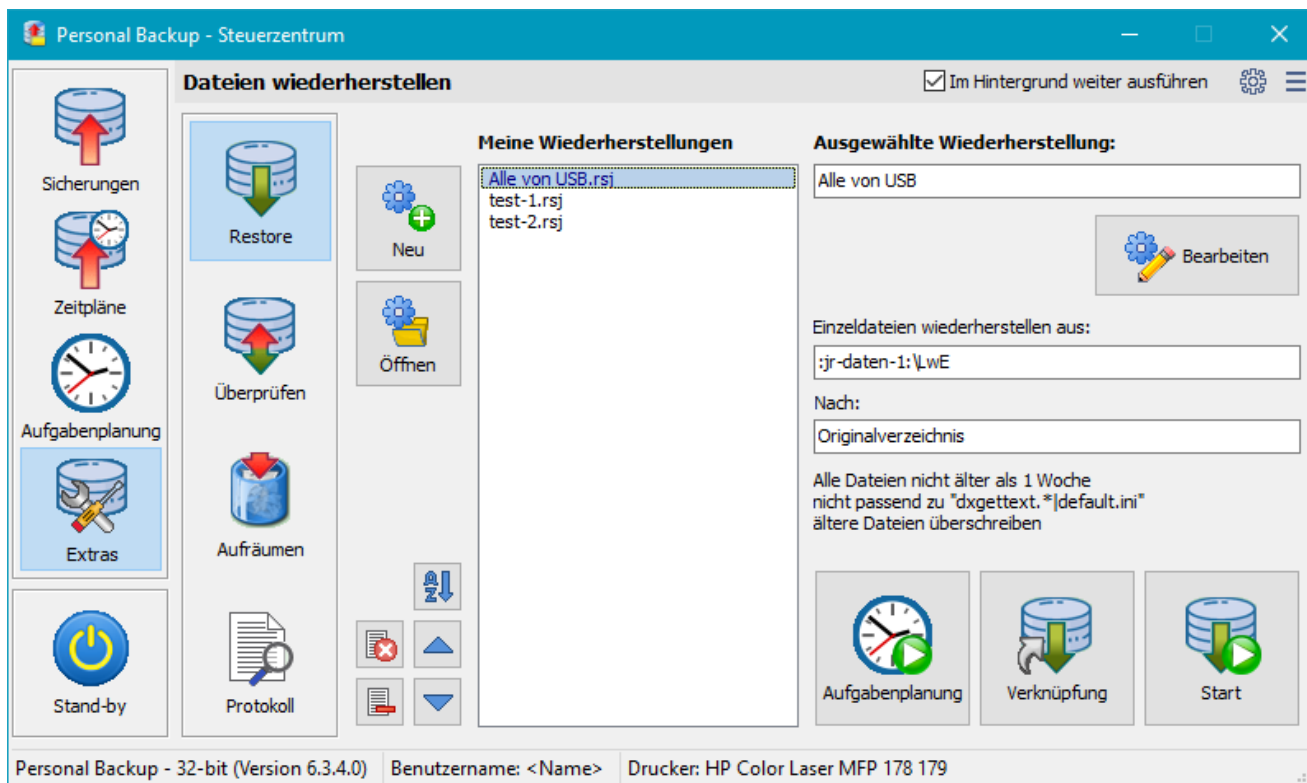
Personal Backup - Steuerzentrum

Dateien wiederherstellen

Im Hintergrund weiter ausführen

Sicherungen
Zeitpläne
Aufgabenplanung
Extras
Stand-by

Restore
Überprüfen
Aufräumen
Protokoll

Neu
Öffnen

Meine Wiederherstellungen
Alle von USB.rsj
test-1.rsj
test-2.rsj

Ausgewählte Wiederherstellung:
Alle von USB
Bearbeiten

Einzeldateien wiederherstellen aus:
:jr-daten-1:\LwE
Nach:
Originalverzeichnis

Alle Dateien nicht älter als 1 Woche
nicht passend zu "dxgettext.*|default.ini"
ältere Dateien überschreiben

Aufgabenplanung
Verknüpfung
Start

Personal Backup - 32-bit (Version 6.3.4.0) | Benutzername: <Name> | Drucker: HP Color Laser MFP 178 179